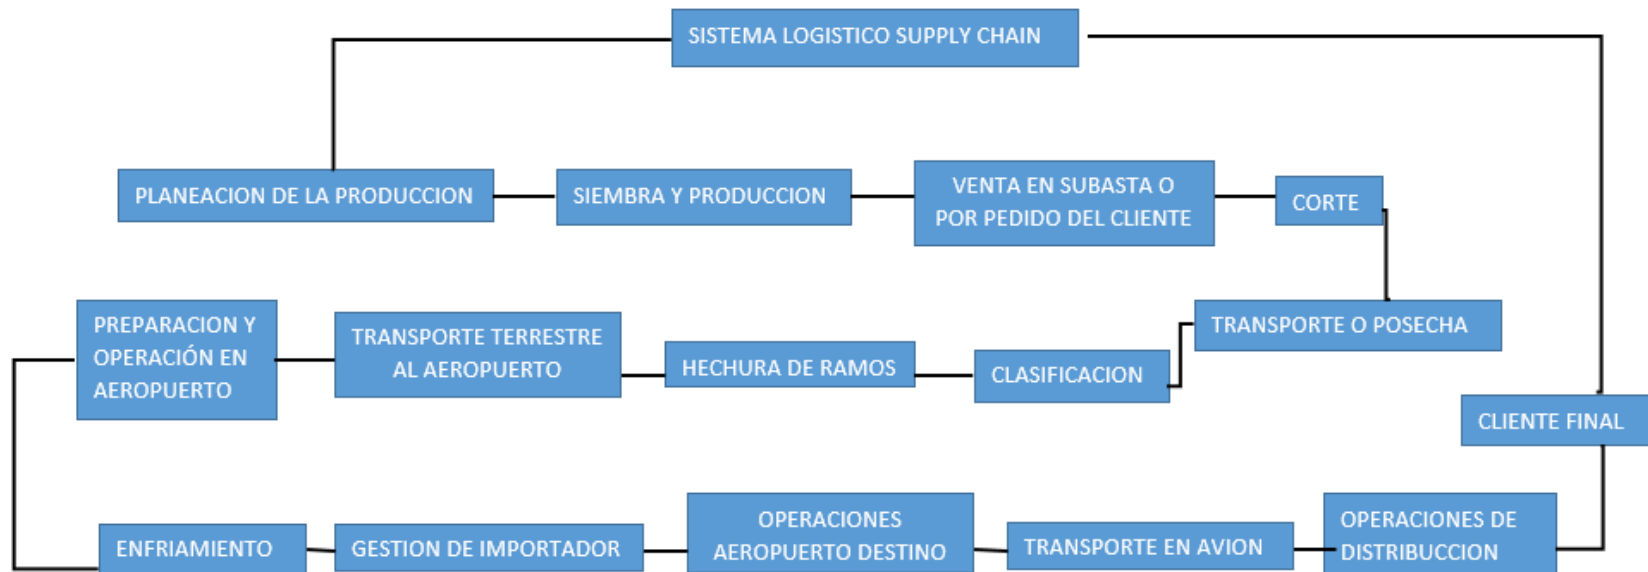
SISTEMA LOGISTICO SUPPLY CHAIN

PLANEACION DE LA PRODUCCION

SIEMBRA Y PRODUCCION

VENTA EN SUBASTA O POR PEDIDO DEL CLIENTE

CORTE

TRANSPORTE O POSECHA

CLASIFICACION

HECHURA DE RAMOS

TRANSPORTE TERRESTRE AL AEROPUERTO

PREPARACION Y OPERACIÓN EN AEROPUERTO

ENFRIAMIENTO

GESTION DE IMPORTADOR

OPERACIONES AEROPUERTO DESTINO

TRANSPORTE EN AVION

OPERACIONES DE DISTRIBUCCION

CLIENTE FINAL